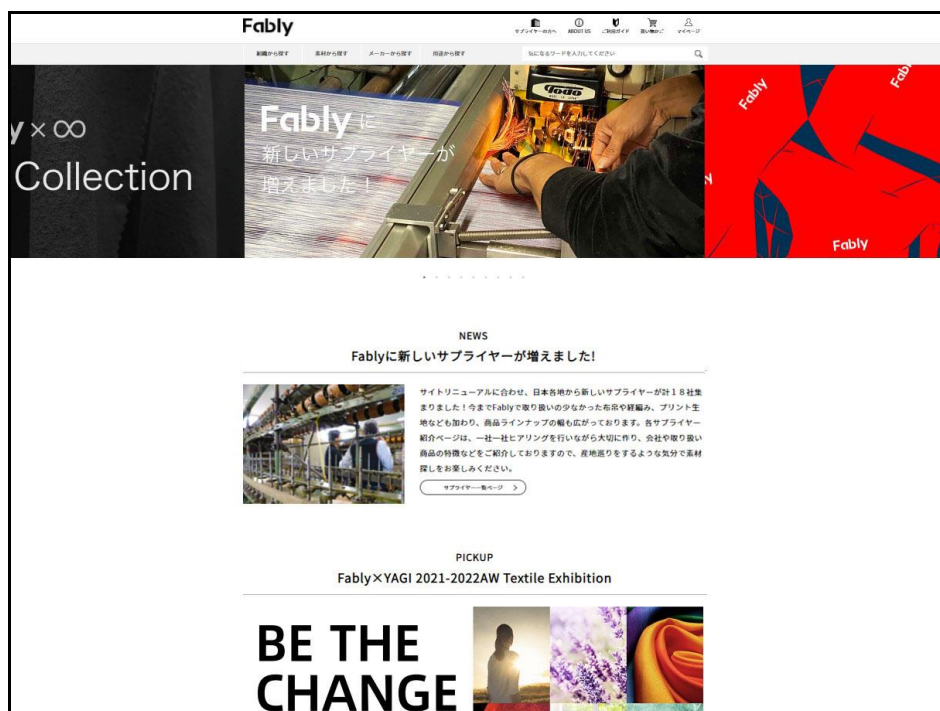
Fably

サプライヤーの方へ ABOUT US ご利用ガイド 買い物かご マイページ

組織から探す 素材から探す メーカーから探す 用途から探す 気になるワードを入力してください

y × ∞
Collection

Fablyに
新しいサプライヤーが
増えました！

Fably

Fably

Fably

NEWS
Fablyに新しいサプライヤーが増えました!

サイトリニューアルに合わせ、日本各地から新しいサプライヤーが計１８社集まりました！今までFablyで取り扱いの少なかった布帛や経編み、プリント生地なども加わり、商品ラインナップの幅も広がっております。各サプライヤー紹介ページは、一社一社ヒアリングを行いながら大切に作り、会社や取り扱い商品の特徴などをご紹介しておりますので、産地巡りをするような気分で素材探しをお楽しみください。

サプライヤー一覧ページ

PICKUP
Fably×YAGI 2021-2022AW Textile Exhibition

BE THE
CHANGE